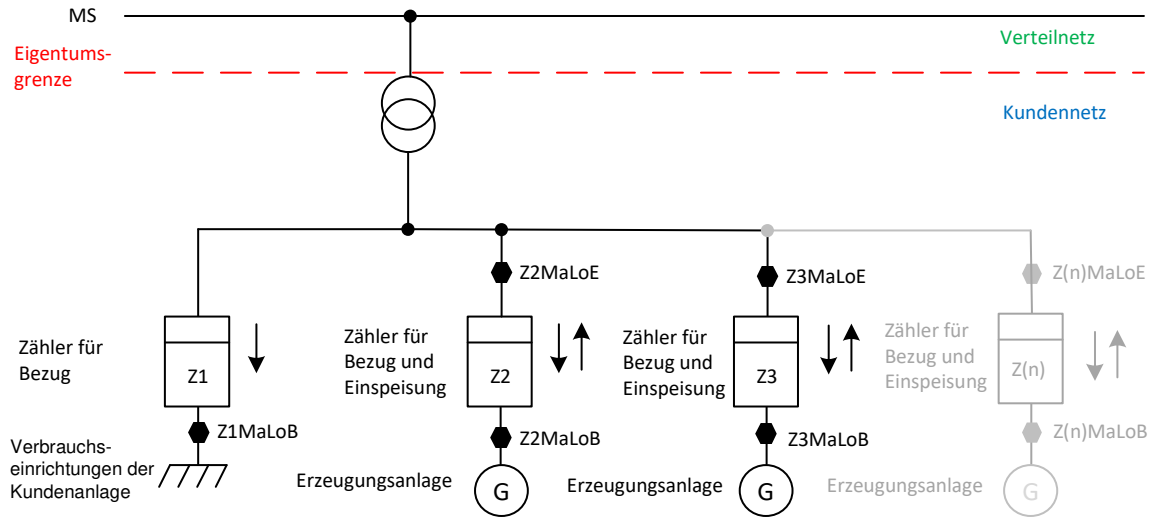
MS

Eigentumsgrenze

Verteilnetz

Kundennetz

Zähler für Bezug

Z1

Z1MaLoB

Verbrauchseinrichtungen der Kundenanlage

Z2MaLoE

Zähler für Bezug und Einspeisung

Z2

Z2MaLoB

Erzeugungsanlage

G

Z3MaLoE

Zähler für Bezug und Einspeisung

Z3

Z3MaLoB

Erzeugungsanlage

G

Z(n)MaLoE

Zähler für Bezug und Einspeisung

Z(n)

Z(n)MaLoB

Erzeugungsanlage

G